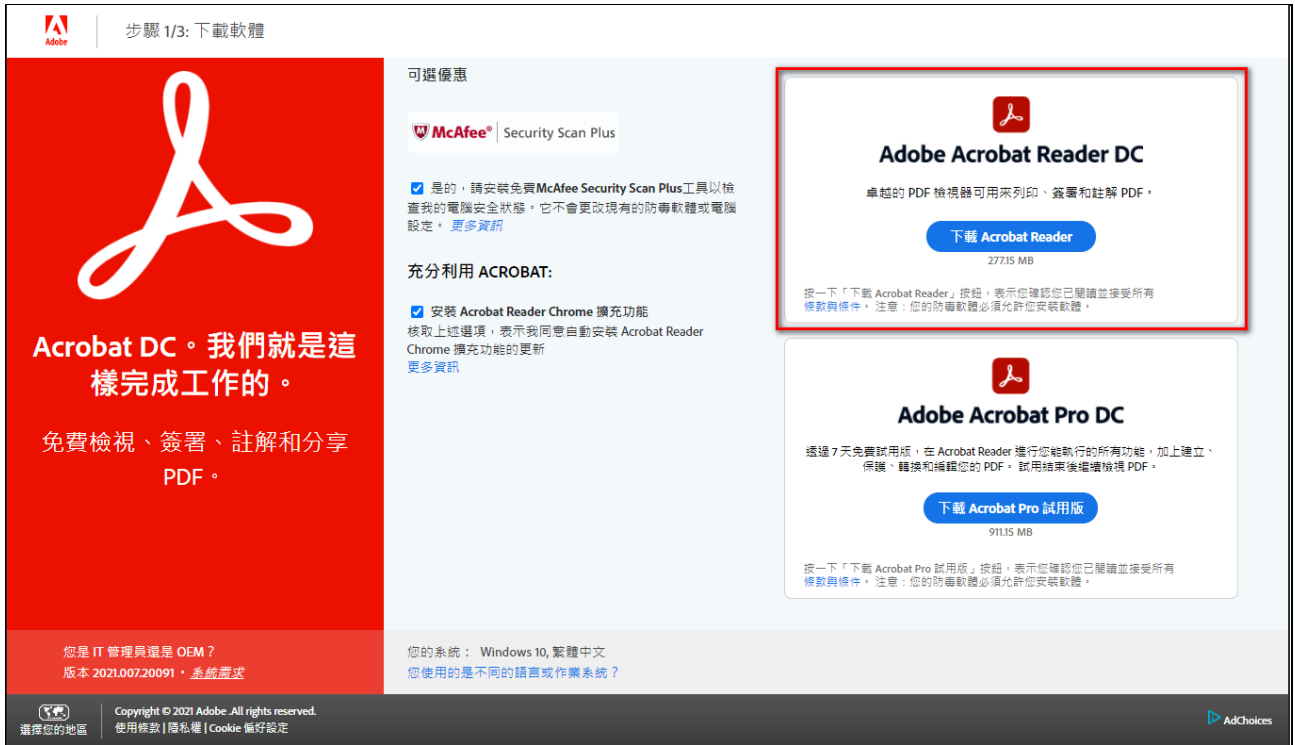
Adobe

步驟 1/3: 下載軟體

Acrobat DC。我們就是這樣完成工作的。

免費檢視、簽署、註解和分享 PDF。

可選優惠

McAfee® Security Scan Plus

是的，請安裝免費McAfee Security Scan Plus工具以檢查我的電腦安全狀態。它不會更改現有的防毒軟體或電腦設定。 更多資訊

充分利用 ACROBAT:

安裝 Acrobat Reader Chrome 擴充功能

核取上述選項，表示我同意自動安裝 Acrobat Reader Chrome 擴充功能的更新

更多資訊

Adobe Acrobat Reader DC

卓越的 PDF 檢視器可用來列印、簽署和註解 PDF。

下載 Acrobat Reader

277.15 MB

按一下「下載 Acrobat Reader」按鈕，表示您確認您已閱讀並接受所有條款與條件。注意：您的防毒軟體必須允許您安裝軟體。

Adobe Acrobat Pro DC

透過 7 天免費試用版，在 Acrobat Reader 進行您能執行的所有功能，加上建立、保護、轉換和編輯您的 PDF。試用結束後繼續檢視 PDF。

下載 Acrobat Pro 試用版

911.15 MB

按一下「下載 Acrobat Pro 試用版」按鈕，表示您確認您已閱讀並接受所有條款與條件。注意：您的防毒軟體必須允許您安裝軟體。

您是 IT 管理員還是 OEM？

版本 2021.007.20091 • 系統需求

您的系統： Windows 10, 繁體中文

您使用的是不同的語言或作業系統？

選擇您的地區

Copyright © 2021 Adobe .All rights reserved.

使用條款 | 隱私權 | Cookie 偏好設定

AdChoices